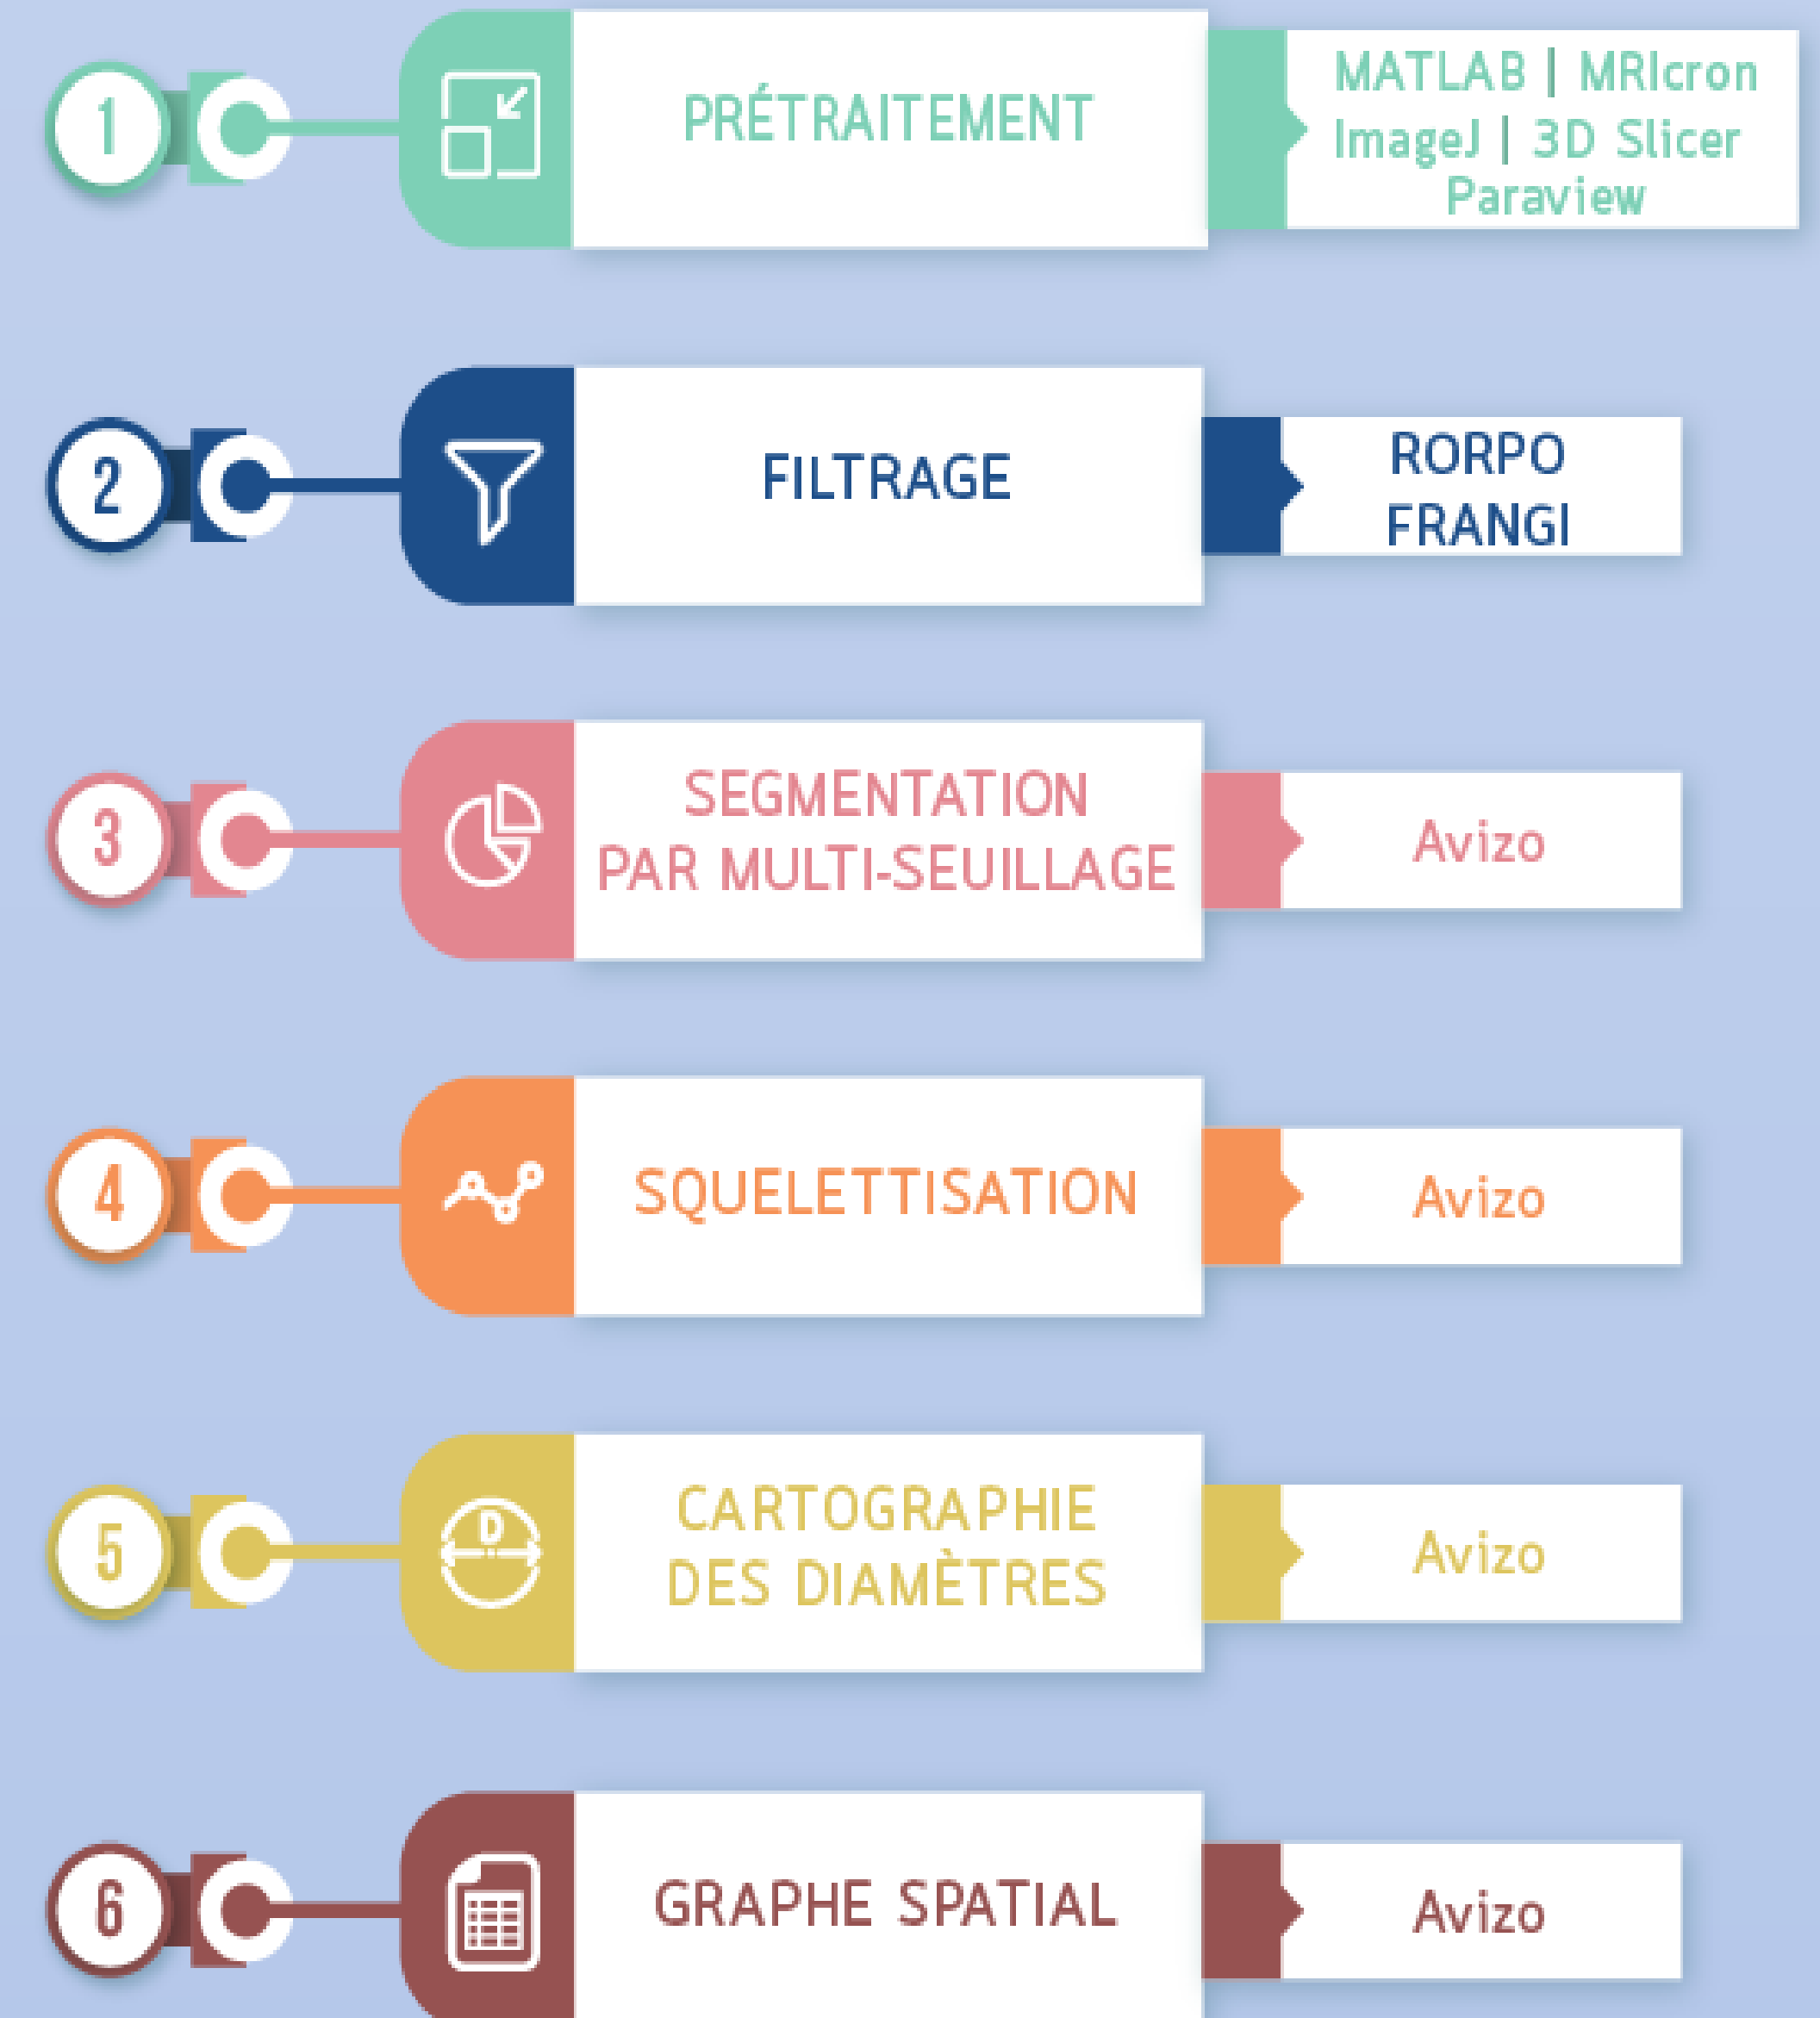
1

PRÉTRAITEMENT

MATLAB | MRIcron
ImageJ | 3D Slicer
Paraview

2

FILTRAGE

RORPO
FRANGI

3

SEGMENTATION
PAR MULTI-SEUILLAGE

Avizo

4

SQUELETTISATION

Avizo

5

D

CARTOGRAPHIE
DES DIAMÈTRES

Avizo

6

GRAPHE SPATIAL

Avizo